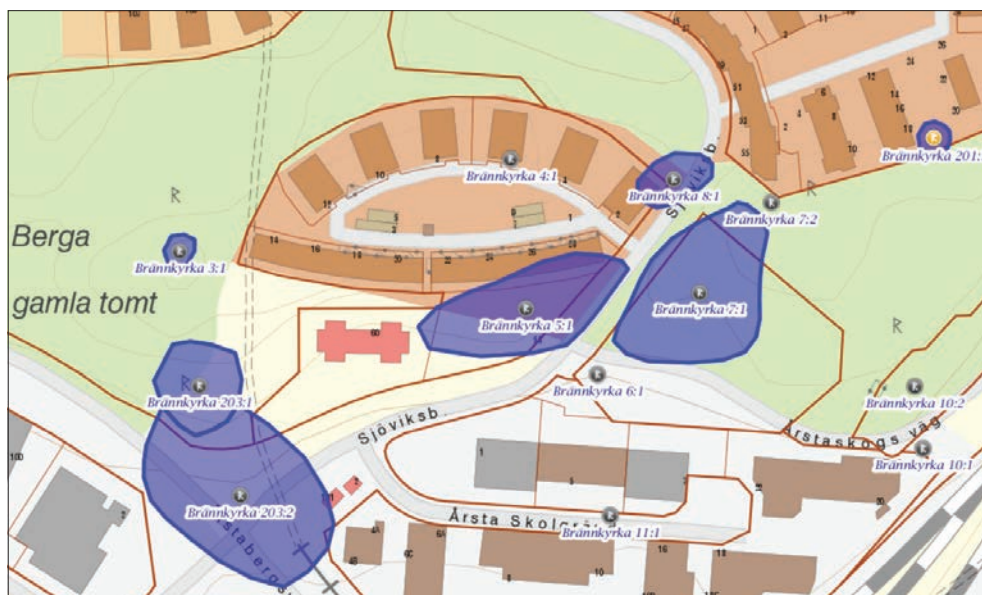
Berga gamla tomt

Brännkyrka 3:1

Brännkyrka 4:1

Brännkyrka 8:1

Brännkyrka 7:2

Brännkyrka 201:

Brännkyrka 5:1

Brännkyrka 7:1

Brännkyrka 6:1

Brännkyrka 203:1

Brännkyrka 203:2

Brännkyrka 10:2

Brännkyrka 10:1

Brännkyrka 11:1

Sjöviksb.

Sjöviksb.

Årstaskogs väg

Årsta Skolgr

staberg

R

R

R